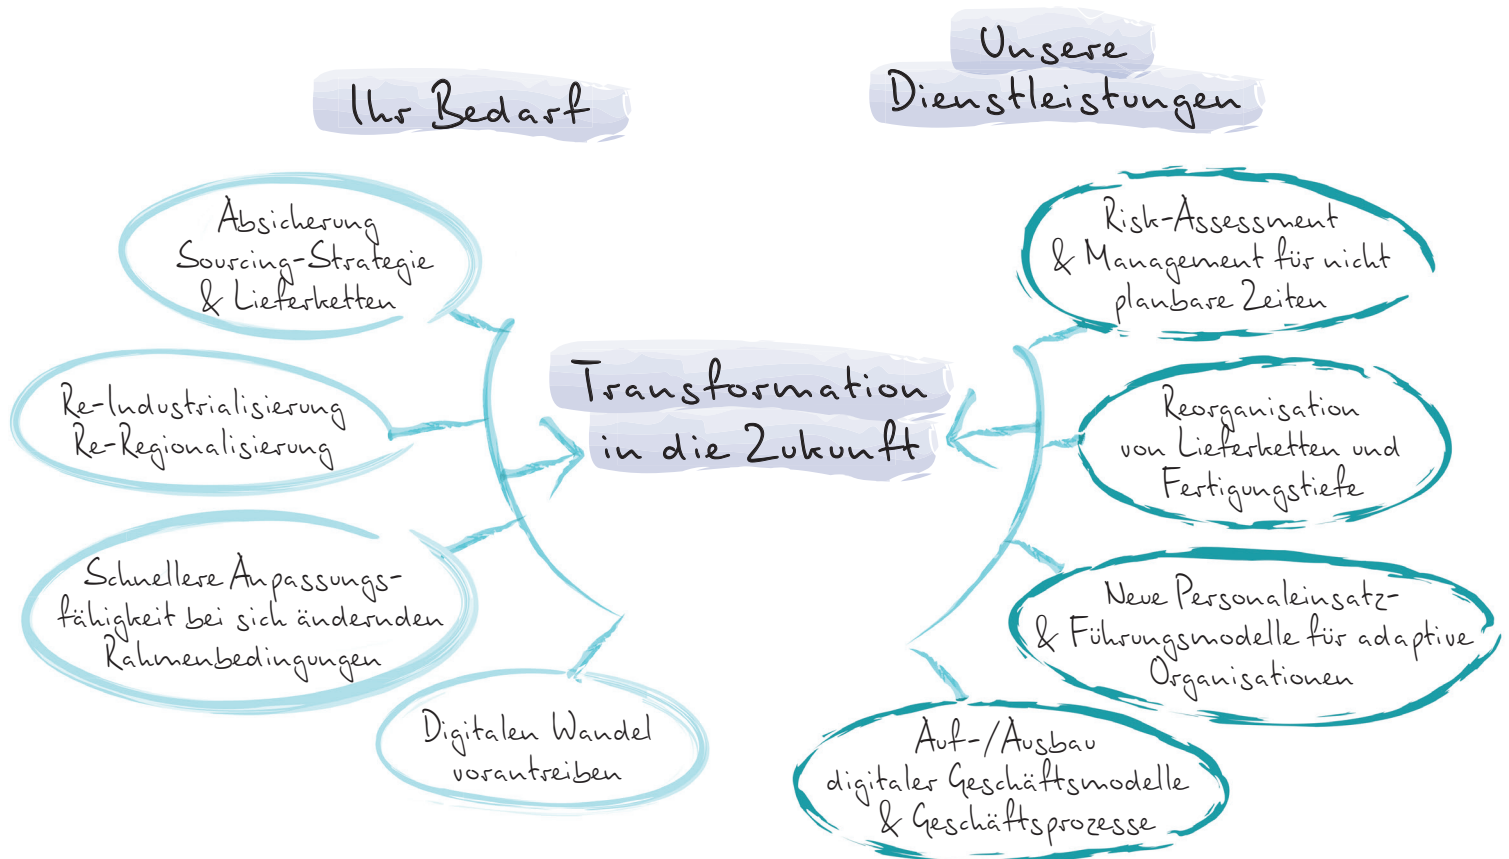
Ihr Bedarf

Unsere Dienstleistungen

Absicherung Sourcing-Strategie & Lieferketten

Re-Industrialisierung Re-Regionalisierung

Schnellere Anpassungsfähigkeit bei sich ändernden Rahmenbedingungen

Digitalen Wandel vorantreiben

Transformation in die Zukunft

Risk-Assessment & Management für nicht planbare Zeiten

Reorganisation von Lieferketten und Fertigungstiefe

Neue Personaleinsatz- & Führungsmodelle für adaptive Organisationen

Auf-/Ausbau digitaler Geschäftsmodelle & Geschäftsprozesse